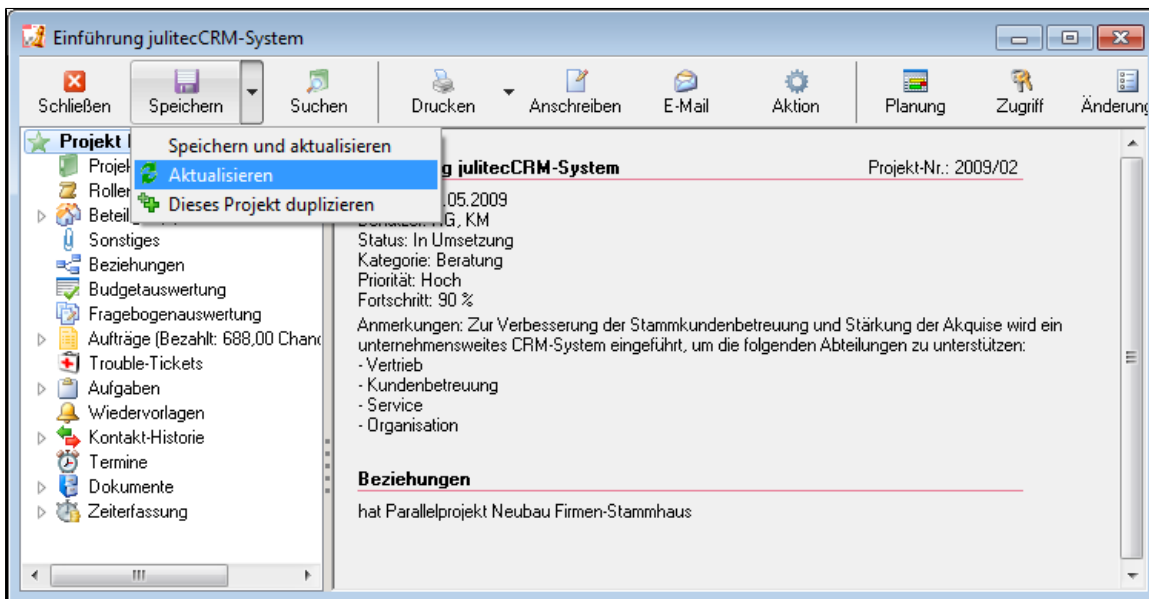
Einführung julitecCRM-System

Schließen Speichern Suchen Drucken Anschreiben E-Mail Aktion Planung Zugriff Änderung

Speichern und aktualisieren
Aktualisieren
Dieses Projekt duplizieren

Projekt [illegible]
Projek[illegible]
Roller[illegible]
Beteil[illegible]
Sonstiges
Beziehungen
Budgetauswertung
Fragebogenauswertung
Aufträge (Bezahlt: 688,00 Chanc
Trouble-Tickets
Aufgaben
Wiedervorlagen
Kontakt-Historie
Termine
Dokumente
Zeiterfassung

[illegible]g julitecCRM-System Projekt-Nr.: 2009/02

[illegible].05.2009
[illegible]: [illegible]G, KM
Status: In Umsetzung
Kategorie: Beratung
Priorität: Hoch
Fortschritt: 90 %

Anmerkungen: Zur Verbesserung der Stammkundenbetreuung und Stärkung der Akquise wird ein unternehmensweites CRM-System eingeführt, um die folgenden Abteilungen zu unterstützen:
- Vertrieb
- Kundenbetreuung
- Service
- Organisation

Beziehungen

hat Parallelprojekt Neubau Firmen-Stammhaus